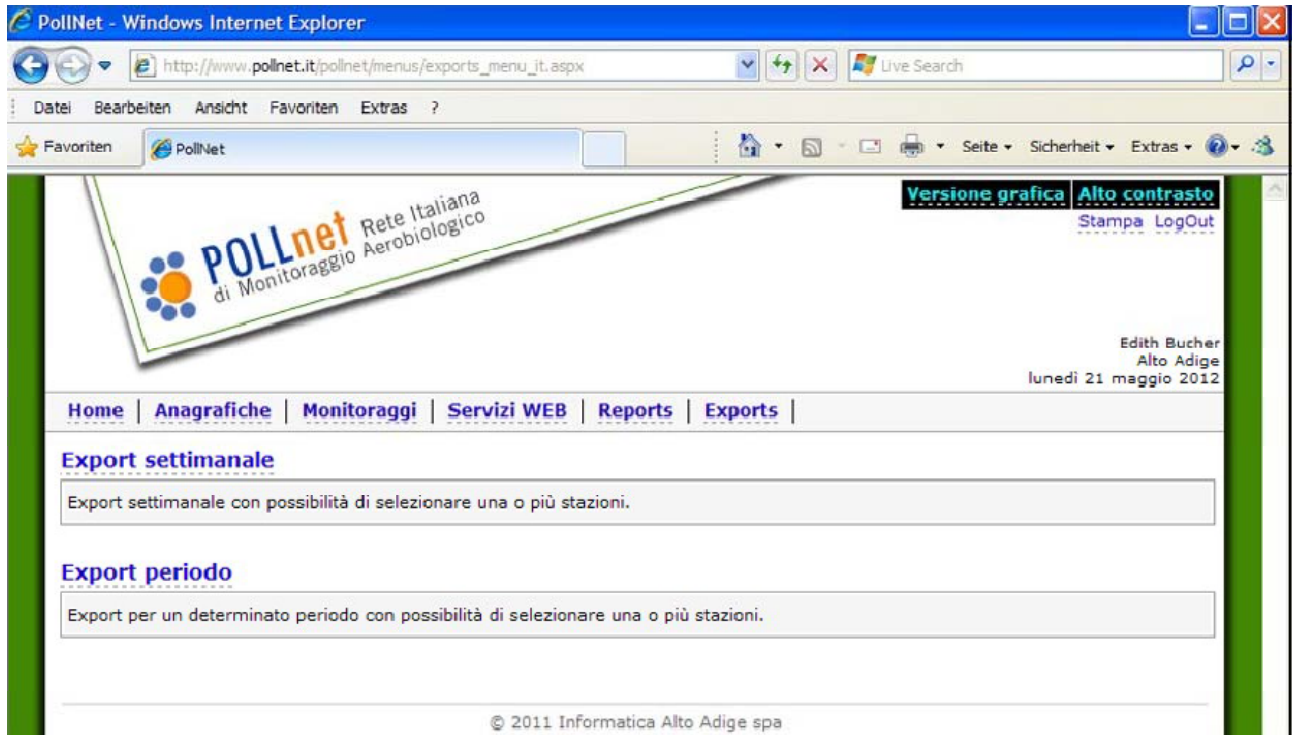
PollNet - Windows Internet Explorer

http://www.pollnet.it/pollnet/menus/exports_menu_it.aspx

Live Search

Datei Bearbeiten Ansicht Favoriten Extras ?

Favoriten PollNet

Seite ▾ Sicherheit ▾ Extras ▾

POLLnet Rete Italiana di Monitoraggio Aerobiologico

Versione grafica Alto contrasto

Stampa LogOut

Edith Bucher
Alto Adige
lunedì 21 maggio 2012

Home | Anagrafiche | Monitoraggi | Servizi WEB | Reports | Exports |

Export settimanale

Export settimanale con possibilità di selezionare una o più stazioni.

Export periodo

Export per un determinato periodo con possibilità di selezionare una o più stazioni.

© 2011 Informatica Alto Adige spa